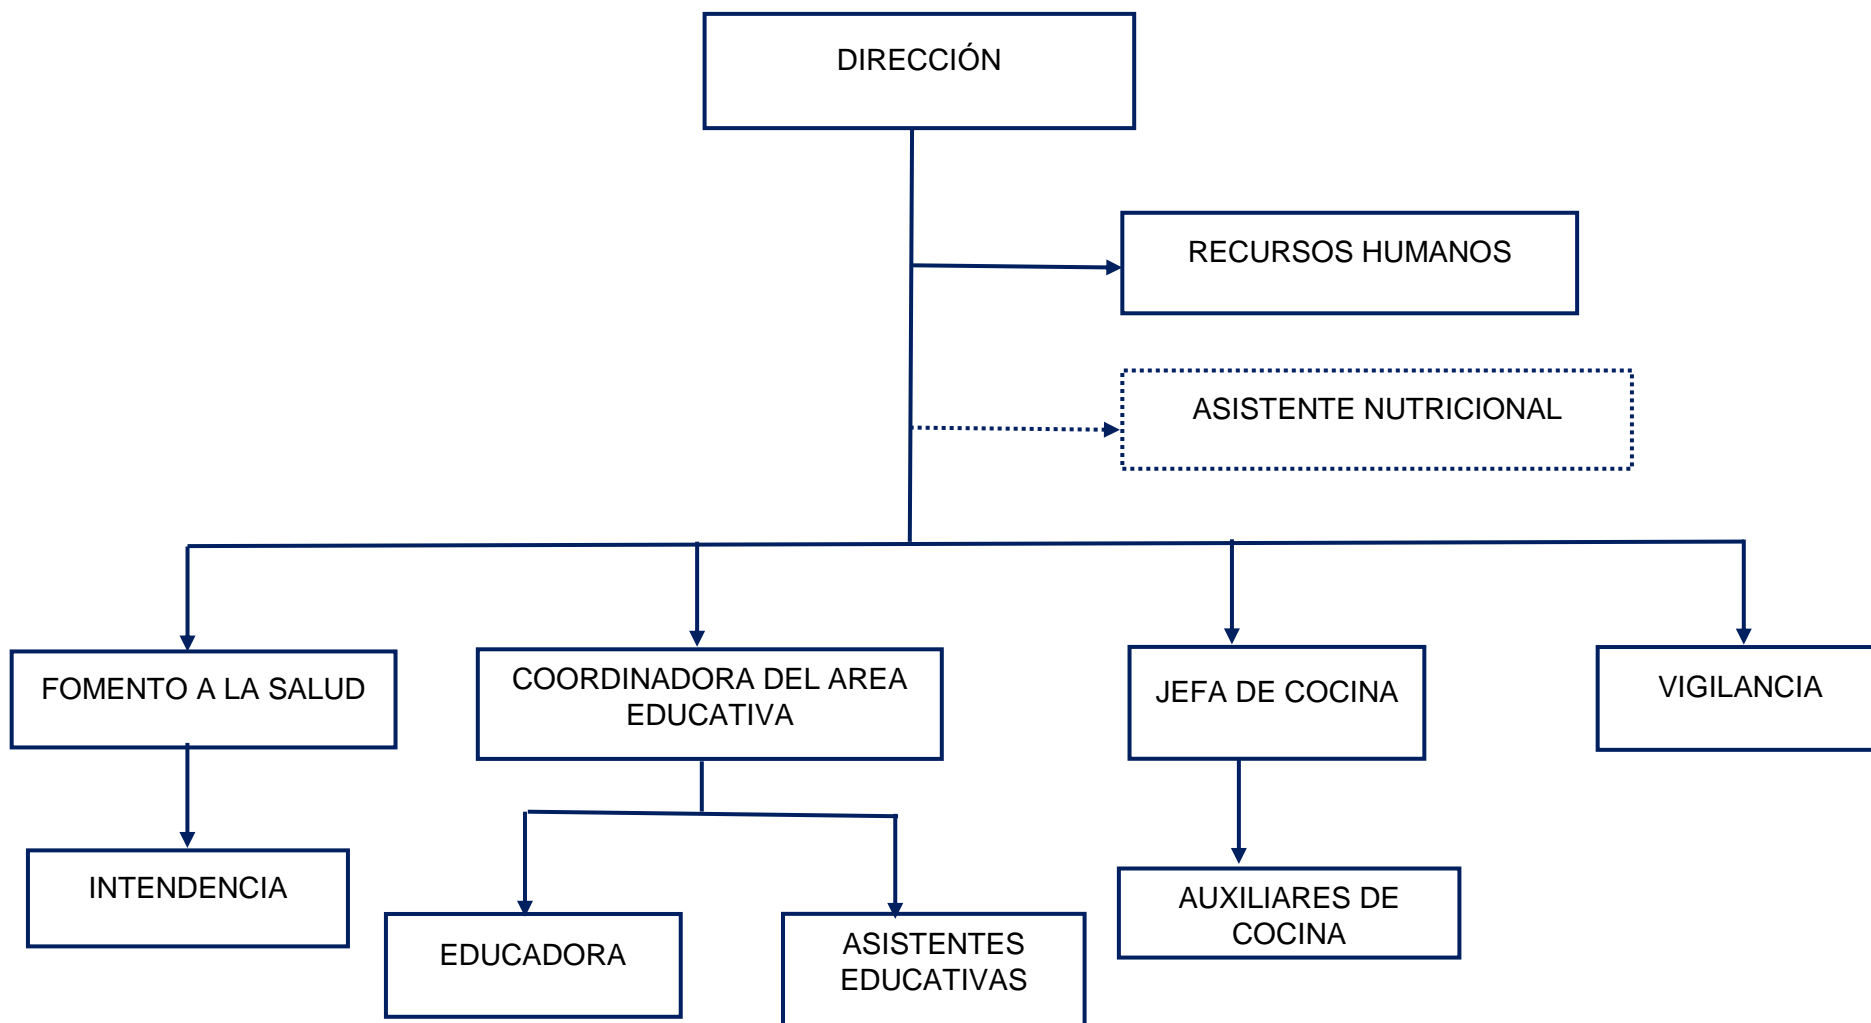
DIRECCIÓN

RECURSOS HUMANOS

ASISTENTE NUTRICIONAL

FOMENTO A LA SALUD

COORDINADORA DEL AREA EDUCATIVA

JEFA DE COCINA

VIGILANCIA

INTENDENCIA

EDUCADORA

ASISTENTES EDUCATIVAS

AUXILIARES DE COCINA